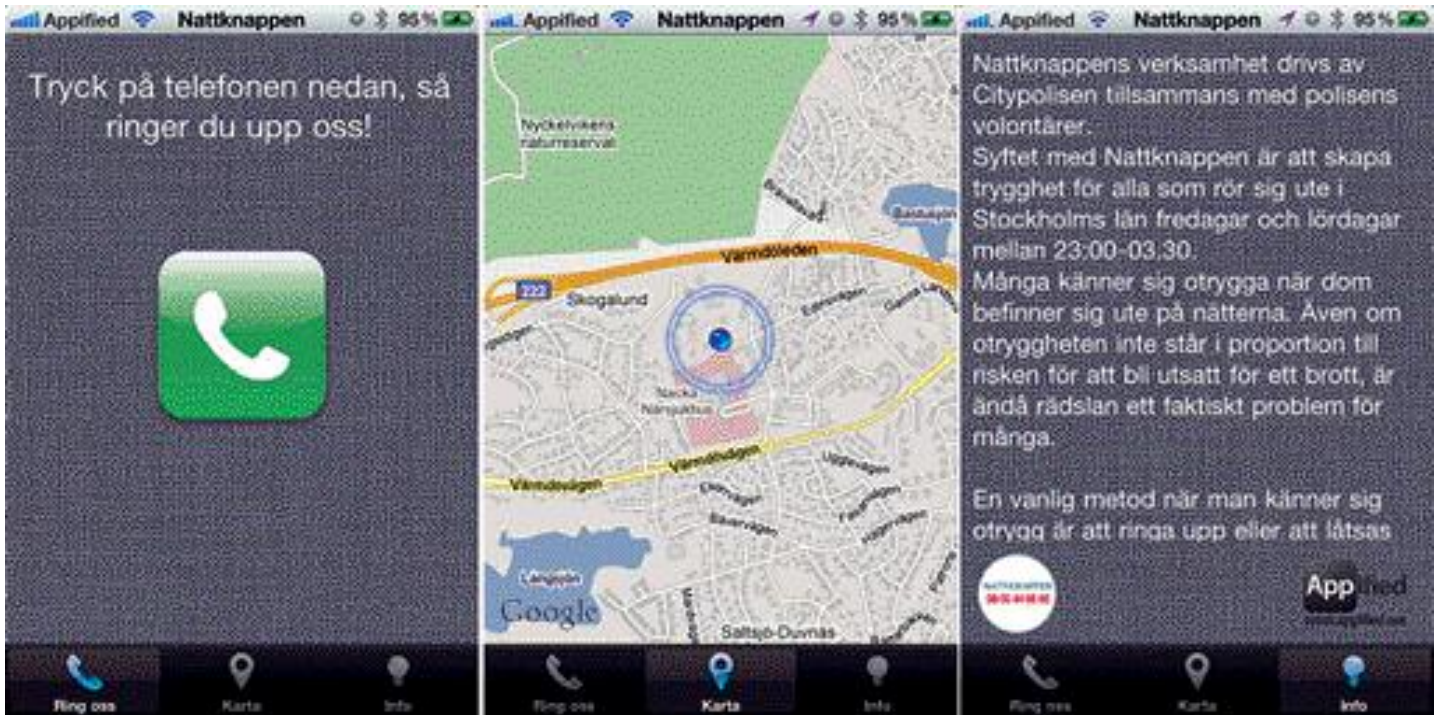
Appified Nattknappen 95 %

Tryck på telefonen nedan, så ringer du upp oss!

Ring oss Karta Info

Appified Nattknappen 95 %

Nyckelvikens naturreservat

Värmdöleden

222

Skogalund

Nacka Närsjukhus

Värmdövägen

Värmdövägen

Långsjön

Google

Saltsjö-Duvnäs

Ring oss Karta Info

Appified Nattknappen 95 %

Nattknappens verksamhet drivs av Citypolisen tillsammans med polisens volontärer.
Syftet med Nattknappen är att skapa trygghet för alla som rör sig ute i Stockholms län fredagar och lördagar mellan 23:00-03.30.
Många känner sig otrygga när dom befinner sig ute på nätterna. Även om otryggheten inte står i proportion till risken för att bli utsatt för ett brott, är ändå rädslan ett faktiskt problem för många.

En vanlig metod när man känner sig otrygg är att ringa upp eller att låtsas

NATTKNAPPEN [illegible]

Appified

www.appified.se

Ring oss Karta Info